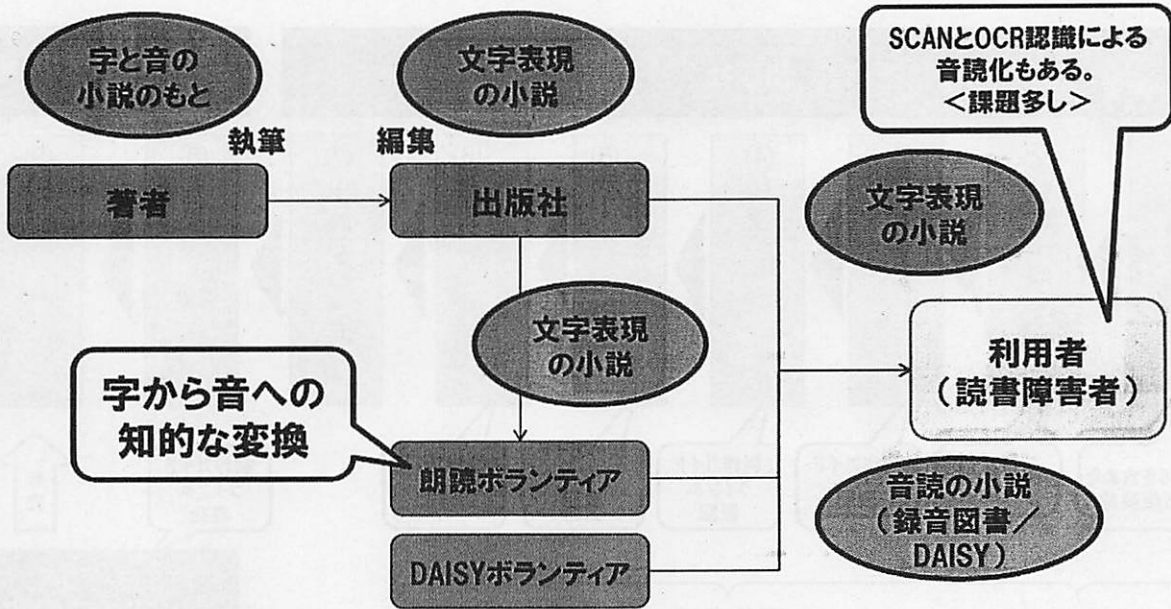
字と音の小説のもと

文字表現の小説

SCANとOCR認識による音読化もある。<課題多し>

執筆

編集

著者

出版社

文字表現の小説

文字表現の小説

利用者（読書障害者）

字から音への知的な変換

朗読ボランティア

音読の小説（録音図書／DAISY）

DAISYボランティア